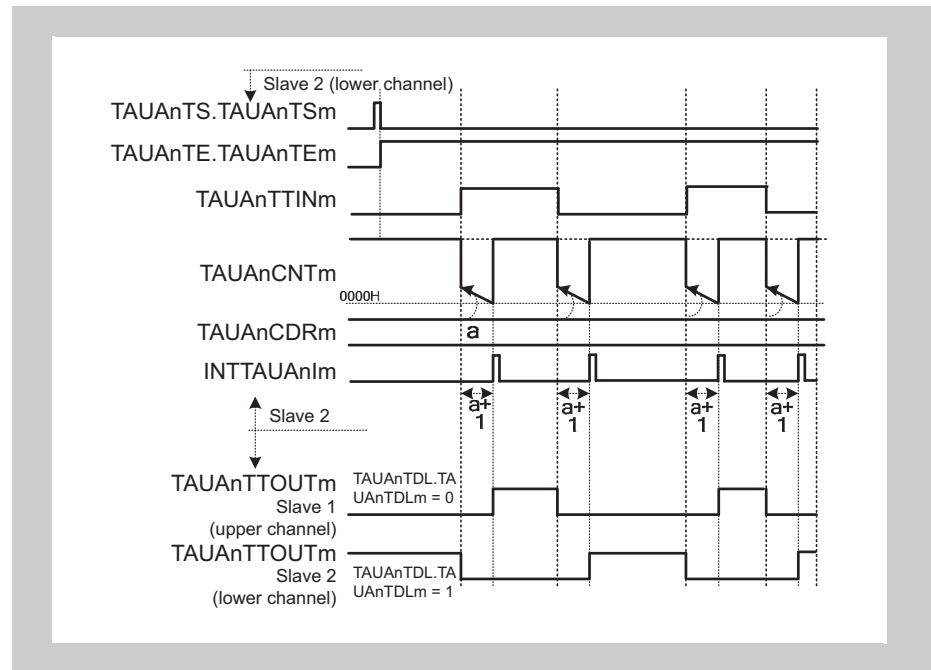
Slave 2 (lower channel)

TAUAnTS.TAUAnTSm

TAUAnTE.TAUAnTEm

TAUAnTTINm

TAUAnCNTm

0000H

TAUAnCDRm

a

INTTAUAnIm

Slave 2

a+1

a+1

a+1

a+1

TAUAnTTOUTm Slave 1 (upper channel)

TAUAnTDL.TAUAnTDLm = 0

TAUAnTTOUTm Slave 2 (lower channel)

TAUAnTDL.TAUAnTDLm = 1